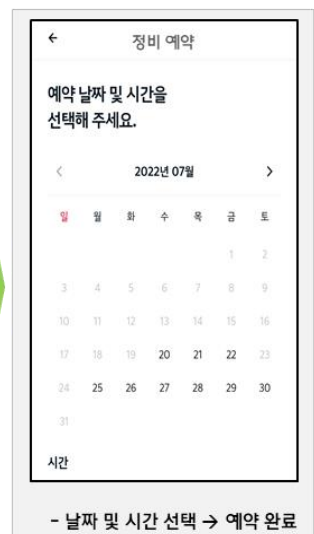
←

정비 예약

예약 날짜 및 시간을 선택해 주세요.

< 2022년 07월 >

| 일 | 월 | 화 | 수 | 목 | 금 | 토 |
|---|---|---|---|---|---|---|
| | | | | | 1 | 2 |
| 3 | 4 | 5 | 6 | 7 | 8 | 9 |
| 10 | 11 | 12 | 13 | 14 | 15 | 16 |
| 17 | 18 | 19 | 20 | 21 | 22 | 23 |
| 24 | 25 | 26 | 27 | 28 | 29 | 30 |
| 31 | | | | | | |

시간

- 날짜 및 시간 선택 → 예약 완료